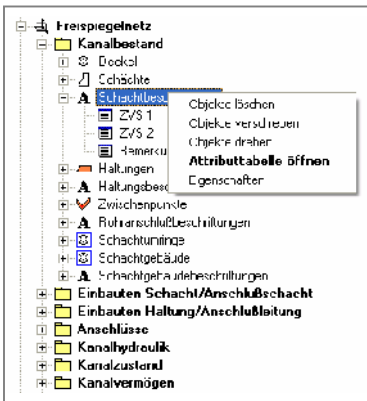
Freispiegelnetz
Kanalbestand
Deckel
Schächte
Schachtbesc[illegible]
ZVS 1
ZVS 2
Bemerku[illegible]
Haltungen
Haltungsbesc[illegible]
Zwischenpunkte
Rohranschlußbeschriftungen
Schachtunringe
Schachtgebäude
Schachtgebäudebeschriftungen
Einbauten Schacht/Anschlußschacht
Einbauten Haltung/Anschlußleitung
Anschlüsse
Kanalhydraulik
Kanalzustand
Kanalvermögen

Objekte löschen
Objekte verschieben
Objekte drehen
Attributtabelle öffnen
Eigenschaften